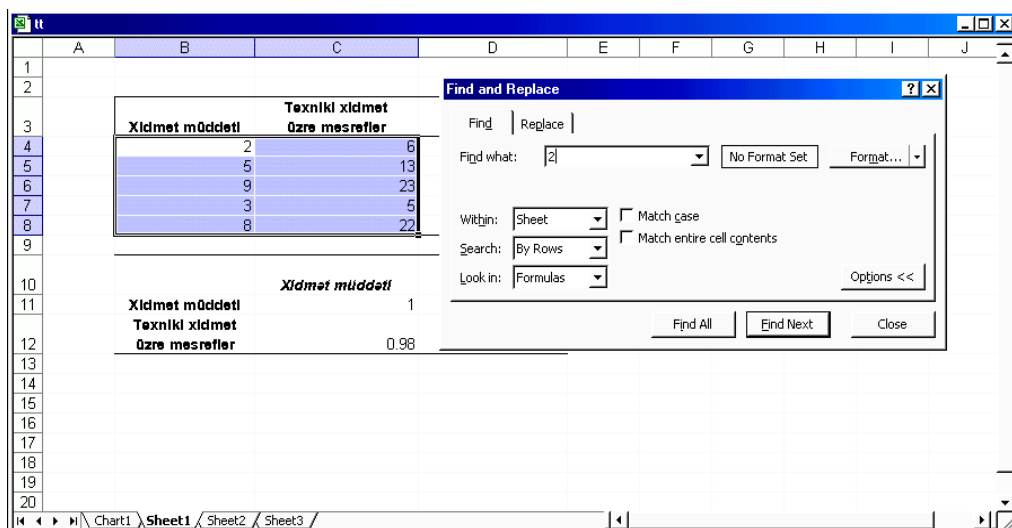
tt

| | A | B | C | D | E | F | G | H | I | J |
|---|---|---|---|---|---|---|---|---|---|---|
| 1 | | | | | | | | | | |
| 2 | | | | | | | | | | |
| 3 | | Xidmet müddeti | Texniki xidmet üzre mesrefler | | | | | | | |
| 4 | | 2 | 6 | | | | | | | |
| 5 | | 5 | 13 | | | | | | | |
| 6 | | 9 | 23 | | | | | | | |
| 7 | | 3 | 5 | | | | | | | |
| 8 | | 8 | 22 | | | | | | | |
| 9 | | | | | | | | | | |
| 10 | | | Xidmet müddeti | | | | | | | |
| 11 | | Xidmet müddeti | 1 | | | | | | | |
| 12 | | Texniki xidmet üzre mesrefler | 0.98 | | | | | | | |
| 13 | | | | | | | | | | |
| 14 | | | | | | | | | | |
| 15 | | | | | | | | | | |
| 16 | | | | | | | | | | |
| 17 | | | | | | | | | | |
| 18 | | | | | | | | | | |
| 19 | | | | | | | | | | |
| 20 | | | | | | | | | | |

Find and Replace
?
Find | Replace
Find what: 2
No Format Set
Format...
Within: Sheet
Match case
Match entire cell contents
Search: By Rows
Look in: Formulas
Options <<
Find All
Find Next
Close

Chart1 | Sheet1 | Sheet2 | Sheet3